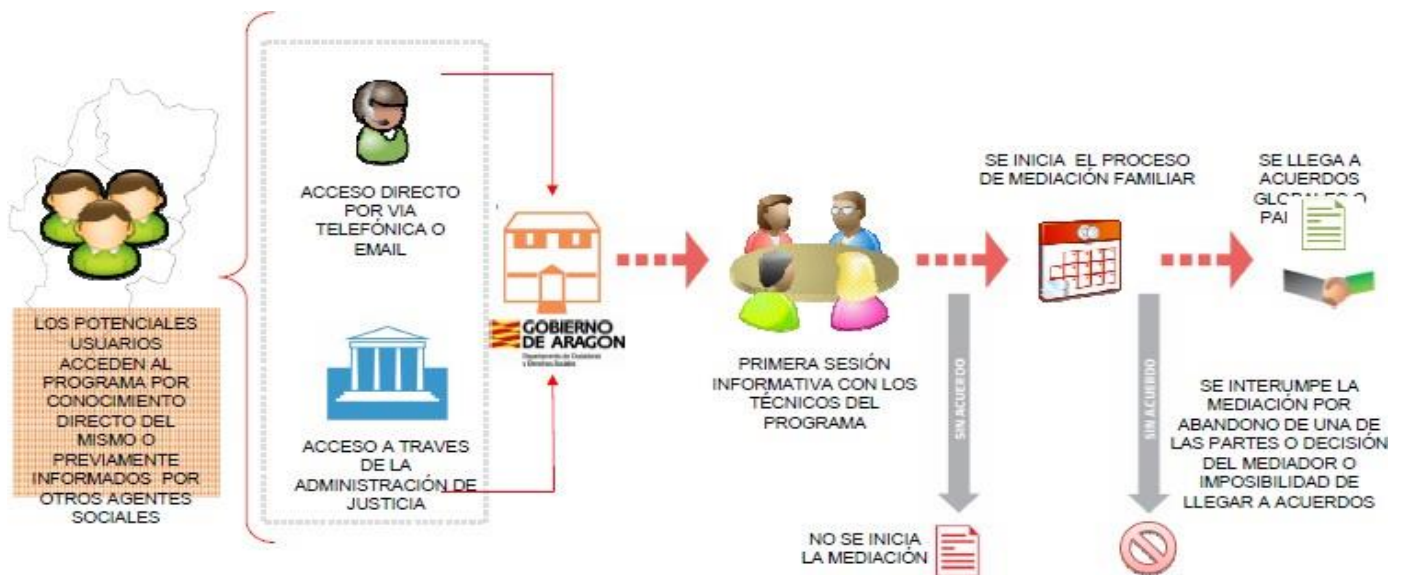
LOS POTENCIALES USUARIOS ACCEDEN AL PROGRAMA POR CONOCIMIENTO DIRECTO DEL MISMO O PREVIAMENTE INFORMADOS POR OTROS AGENTES SOCIALES

ACCESO DIRECTO POR VIA TELEFÓNICA O EMAIL

ACCESO A TRAVES DE LA ADMINISTRACIÓN DE JUSTICIA

GOBIERNO DE ARAGON
Departamento de Ciudadanía y Derechos Sociales

PRIMERA SESIÓN INFORMATIVA CON LOS TÉCNICOS DEL PROGRAMA

SIN ACUERDO

NO SE INICIA LA MEDIACIÓN

SE INICIA EL PROCESO DE MEDIACIÓN FAMILIAR

SIN ACUERDO

SE INTERUMPE LA MEDIACIÓN POR ABANDONO DE UNA DE LAS PARTES O DECISIÓN DEL MEDIADOR O IMPOSIBILIDAD DE LLEGAR A ACUERDOS

SE LLEGA A ACUERDOS GLO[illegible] O PAI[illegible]